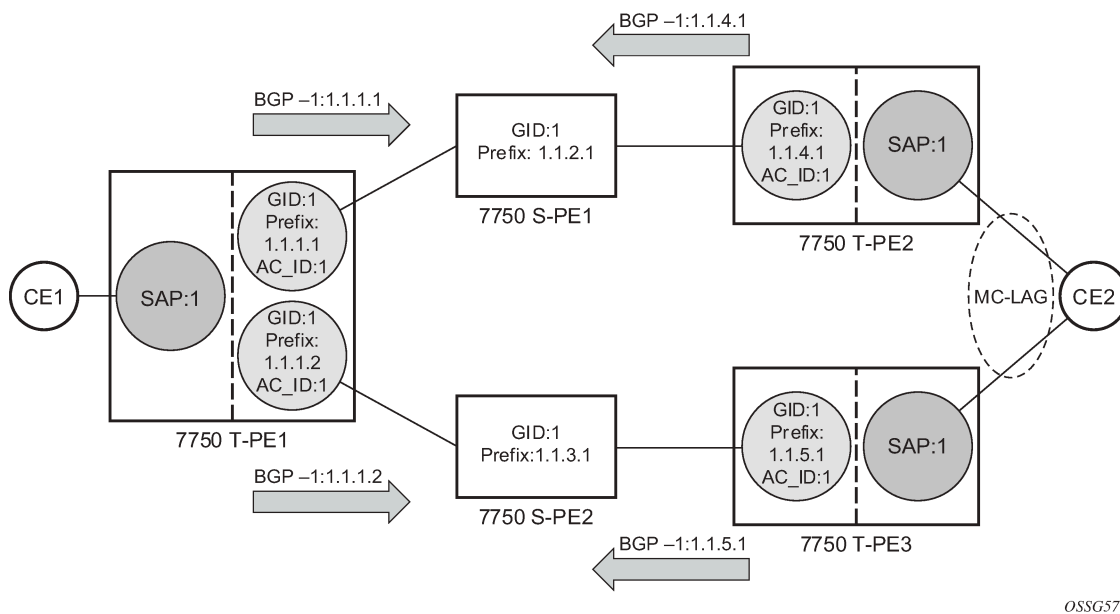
BGP –1:1.1.4.1

BGP –1:1.1.1.1

GID:1
Prefix: 1.1.2.1

7750 S-PE1

GID:1
Prefix:
1.1.4.1
AC_ID:1

SAP:1

7750 T-PE2

CE1

SAP:1

GID:1
Prefix:
1.1.1.1
AC_ID:1

GID:1
Prefix:
1.1.1.2
AC_ID:1

7750 T-PE1

MC-LAG

CE2

GID:1
Prefix:1.1.3.1

7750 S-PE2

GID:1
Prefix:
1.1.5.1
AC_ID:1

SAP:1

7750 T-PE3

BGP –1:1.1.1.2

BGP –1:1.1.5.1

OSSG57